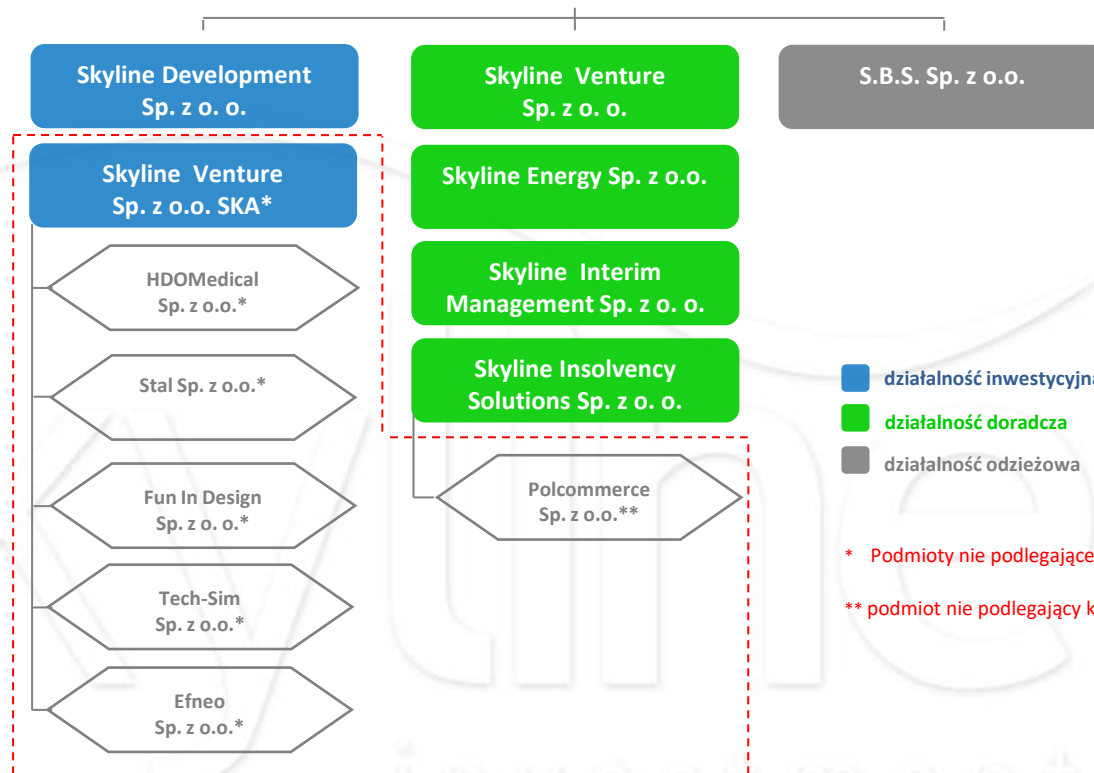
Skyline Development Sp. z o. o.

Skyline Venture Sp. z o. o.

S.B.S. Sp. z o.o.

Skyline Venture Sp. z o.o. SKA*

Skyline Energy Sp. z o.o.

HDOMedical Sp. z o.o.*

Skyline Interim Management Sp. z o. o.

Stal Sp. z o.o.*

Skyline Insolvency Solutions Sp. z o. o.

działalność inwestycyjn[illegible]

działalność doradcza

działalność odzieżowa

Fun In Design Sp. z o. o.*

Polcommerce Sp. z o.o.**

* Podmioty nie podlegające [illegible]

** podmiot nie podlegający k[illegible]

Tech-Sim Sp. z o.o.*

Efneo Sp. z o.o.*